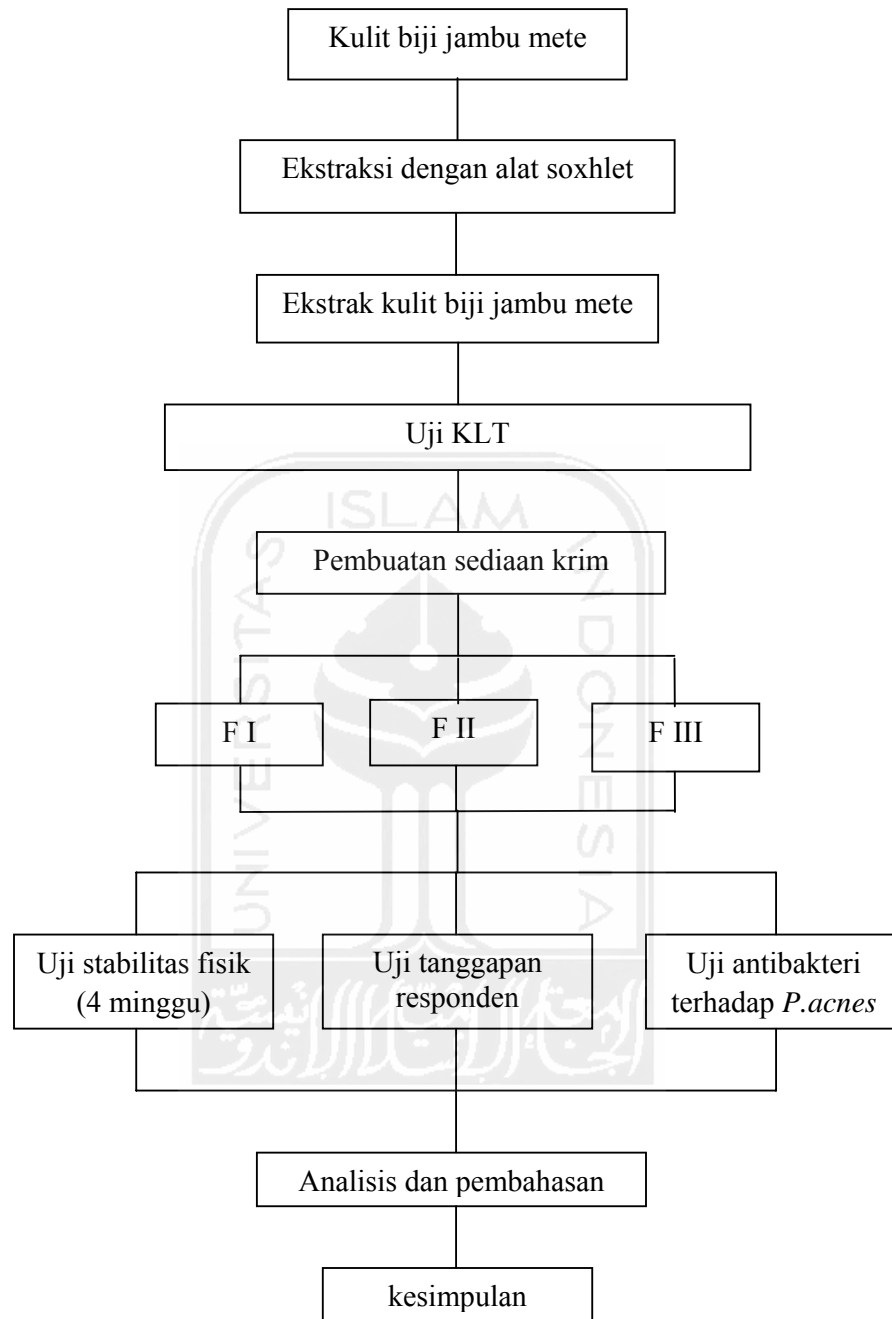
Kulit biji jambu mete

Ekstraksi dengan alat soxhlet

Ekstrak kulit biji jambu mete

Uji KLT

ISLAM

UNIVERSITAS

INDONESIA

Pembuatan sediaan krim

F I

F II

F III

Uji stabilitas fisik (4 minggu)

Uji tanggapan responden

Uji antibakteri terhadap *P.acnes*

Analisis dan pembahasan

kesimpulan